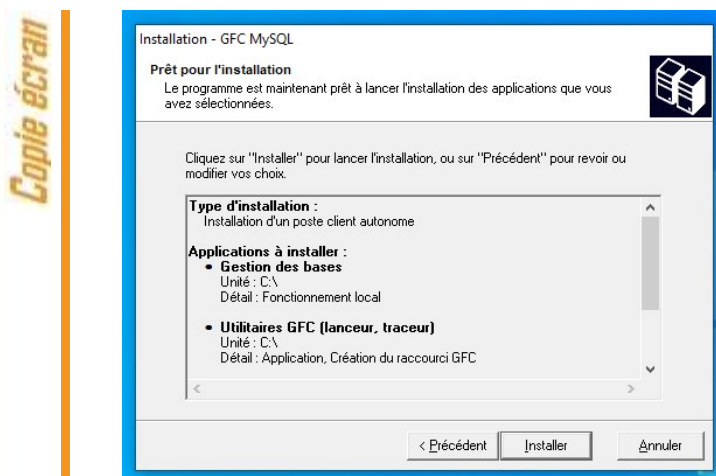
Copie écran

Installation - GFC MySQL

Prêt pour l'installation
Le programme est maintenant prêt à lancer l'installation des applications que vous avez sélectionnées.

Cliquez sur "Installer" pour lancer l'installation, ou sur "Précédent" pour revoir ou modifier vos choix.

Type d'installation :
Installation d'un poste client autonome

Applications à installer :
• Gestion des bases
Unité : C:\
Détail : Fonctionnement local

• Utilitaires GFC (lanceur, traceur)
Unité : C:\
Détail : Application, Création du raccourci GFC

< Précédent | Installer | Annuler